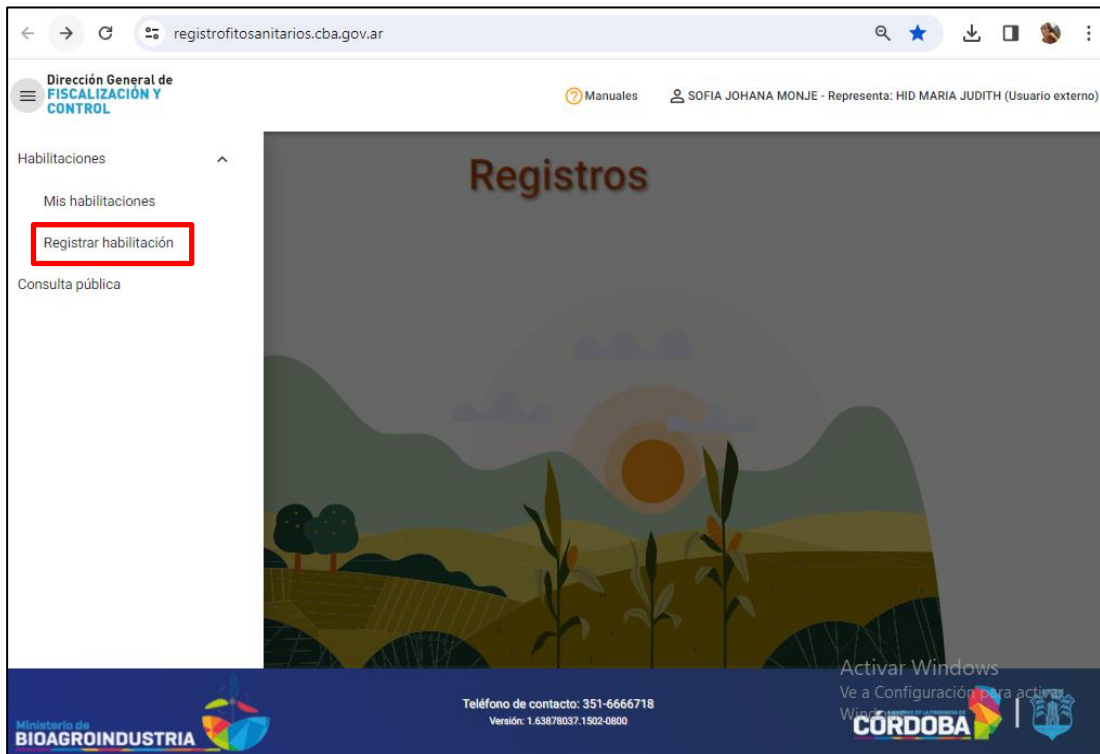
registrofitosanitarios.cba.gov.ar

Dirección General de
FISCALIZACIÓN Y CONTROL

Manuales

SOFIA JOHANA MONJE - Representa: HID MARIA JUDITH (Usuario externo)

Habilitaciones

Mis habilitaciones

Registrar habilitación

Consulta pública

Registros

Ministerio de
BIOAGROINDUSTRIA

Teléfono de contacto: 351-6666718
Versión: 1.63878037.1502-0800

Activar Windows
Ve a Configuración para activar Wind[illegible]

CÓRDOBA